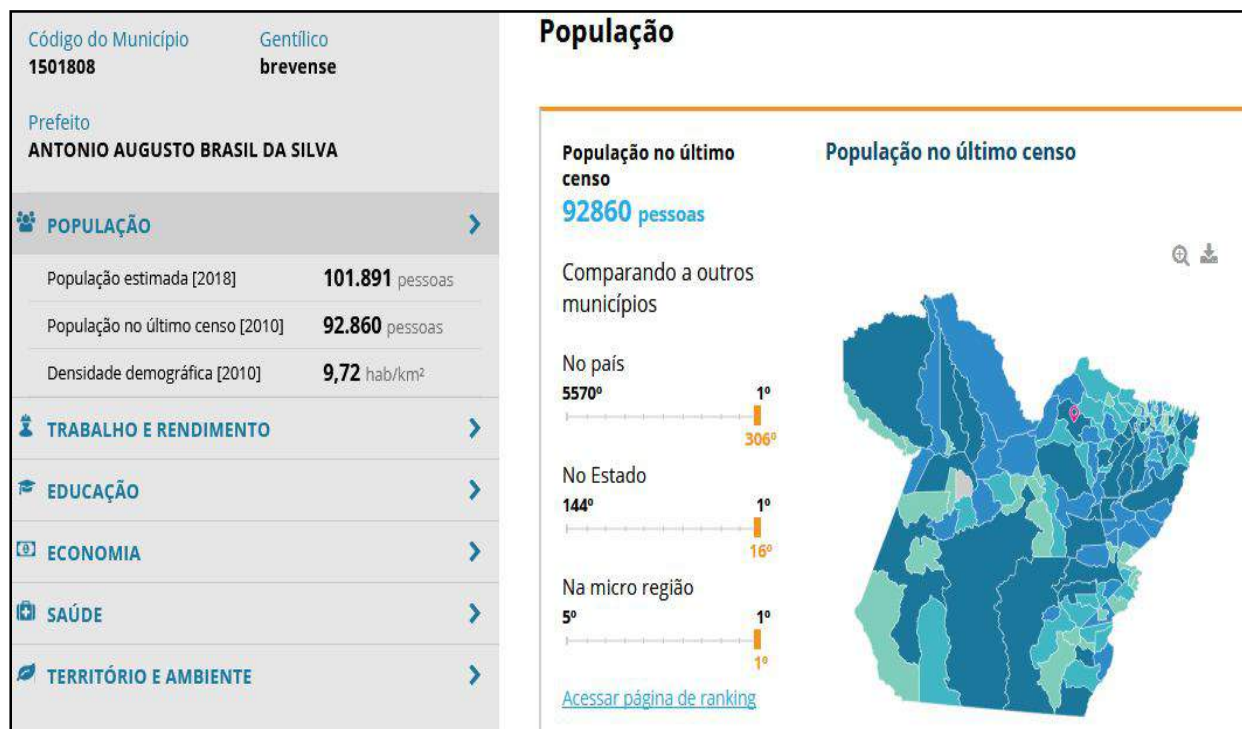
Código do Município
1501808

Gentílico
brevense

Prefeito
ANTONIO AUGUSTO BRASIL DA SILVA

POPULAÇÃO

| | |
|---|---|
| População estimada [2018] | 101.891 pessoas |
| População no último censo [2010] | 92.860 pessoas |
| Densidade demográfica [2010] | 9,72 hab/km² |

TRABALHO E RENDIMENTO

EDUCAÇÃO

ECONOMIA

SAÚDE

TERRITÓRIO E AMBIENTE

População

População no último censo
92860 pessoas

Comparando a outros municípios

No país
5570º 1º
306º

No Estado
144º 1º
16º

Na micro região
5º 1º
1º

Acessar página de ranking

População no último censo